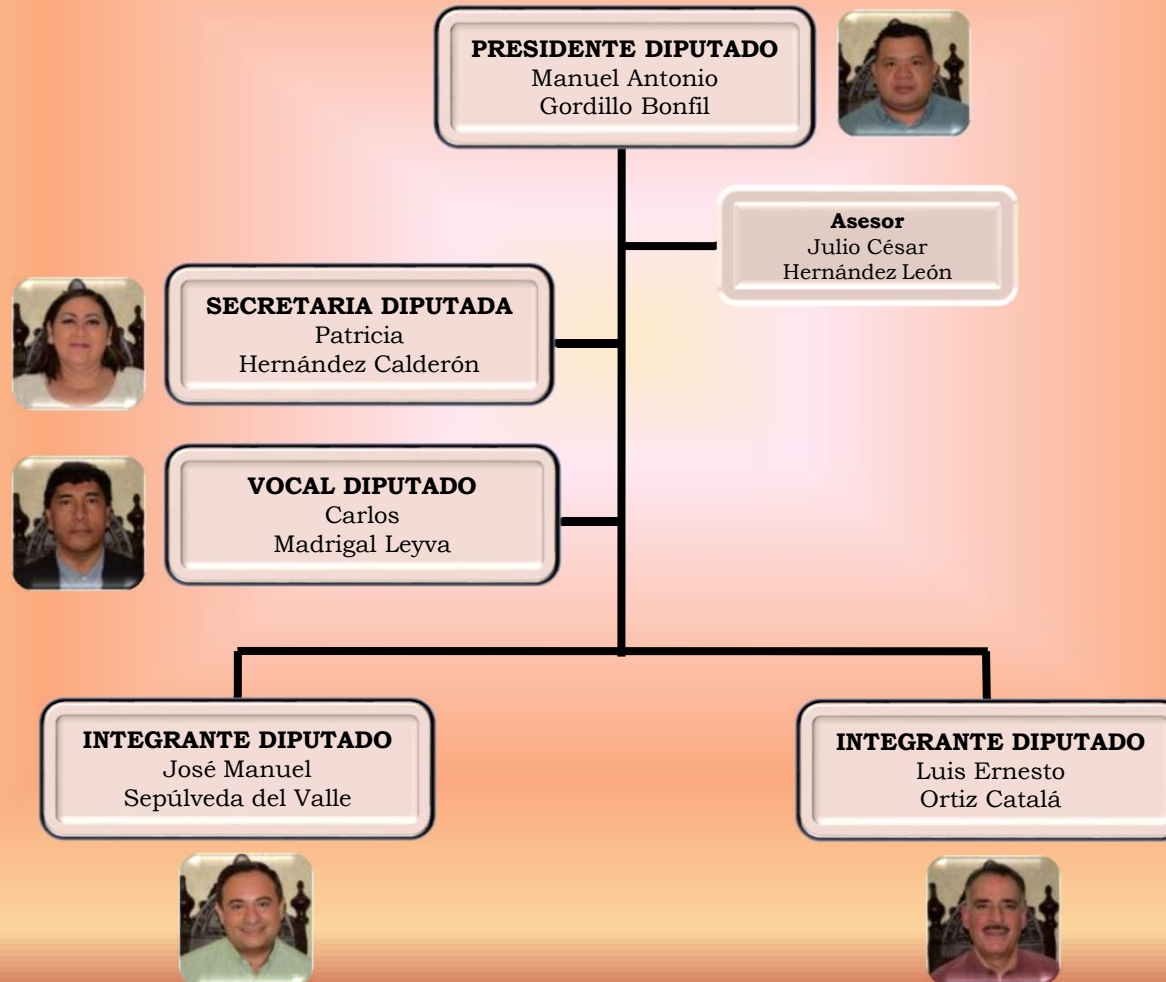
PRESIDENTE DIPUTADO
Manuel Antonio
Gordillo Bonfil

Asesor
Julio César
Hernández León

SECRETARIA DIPUTADA
Patricia
Hernández Calderón

VOCAL DIPUTADO
Carlos
Madrigal Leyva

INTEGRANTE DIPUTADO
José Manuel
Sepúlveda del Valle

INTEGRANTE DIPUTADO
Luis Ernesto
Ortiz Catalá